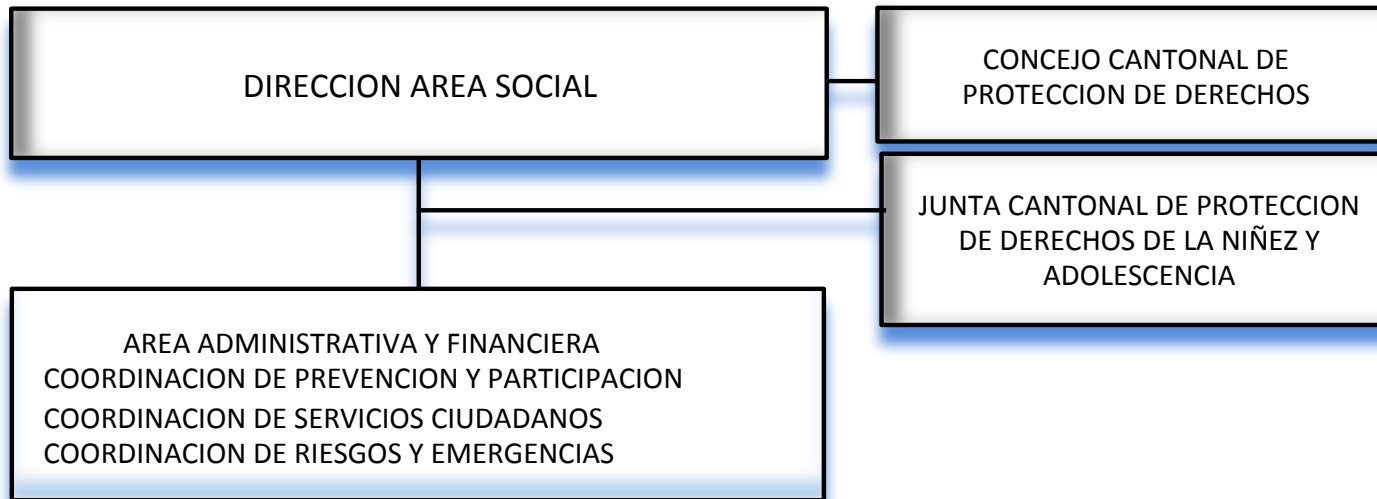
DIRECCION AREA SOCIAL

CONCEJO CANTONAL DE PROTECCION DE DERECHOS

JUNTA CANTONAL DE PROTECCION DE DERECHOS DE LA NIÑEZ Y ADOLESCENCIA

AREA ADMINISTRATIVA Y FINANCIERA
COORDINACION DE PREVENCION Y PARTICIPACION
COORDINACION DE SERVICIOS CIUDADANOS
COORDINACION DE RIESGOS Y EMERGENCIAS